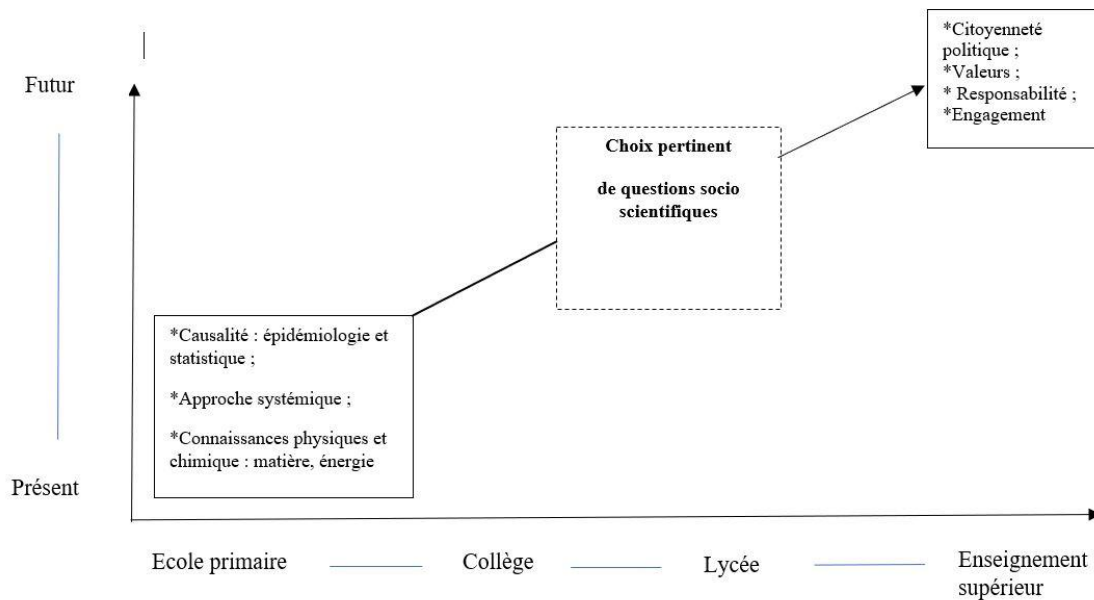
Futur

Présent

*Citoyenneté politique ;
*Valeurs ;
* Responsabilité ;
*Engagement

Choix pertinent

de questions socio scientifiques

*Causalité : épidémiologie et statistique ;

*Approche systémique ;

*Connaissances physiques et chimique : matière, énergie

Ecole primaire

Collège

Lycée

Enseignement supérieur